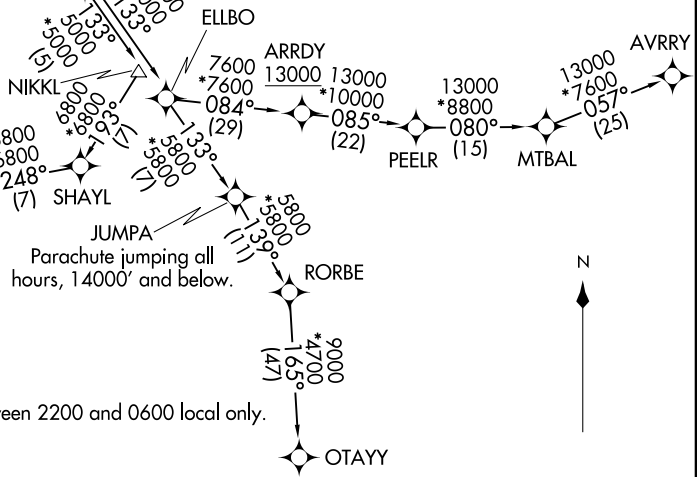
133°
\*5000
(5)
ELLBO
7600
\*7600
084°
(29)
ARRDY
13000
13000
\*10000
085°
(22)
13000
\*8800
080°
(15)
PEELR
MTBAL
13000
\*7600
057°
(25)
AVRRY
NIKKL
6800
\*6800
193°
(7)
800
800
248°
(7)
SHAYL
5800
\*5800
133°
(7)
JUMPA
Parachute jumping all hours, 14000′ and below.
5800
\*5800
139°
(11)
RORBE
N
9000
\*4700
165°
(47)
een 2200 and 0600 local only.
OTAYY